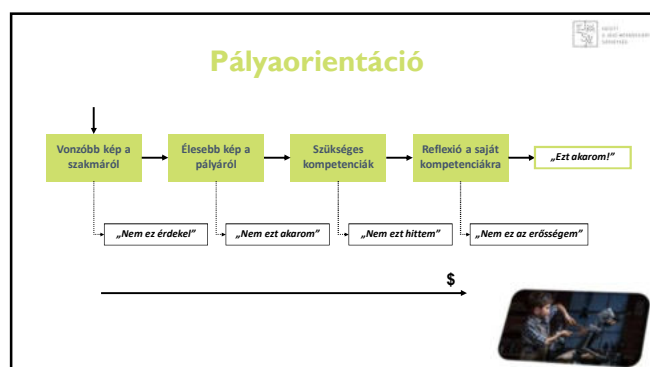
Pályaorientáció

Vonzóbb kép a szakmáról

Élesebb kép a pályáról

Szükséges kompetenciák

Reflexió a saját kompetenciákra

„Ezt akarom!”

„Nem ez érdekel”

„Nem ezt akarom”

„Nem ezt hittem”

„Nem ez az erősségem”

$